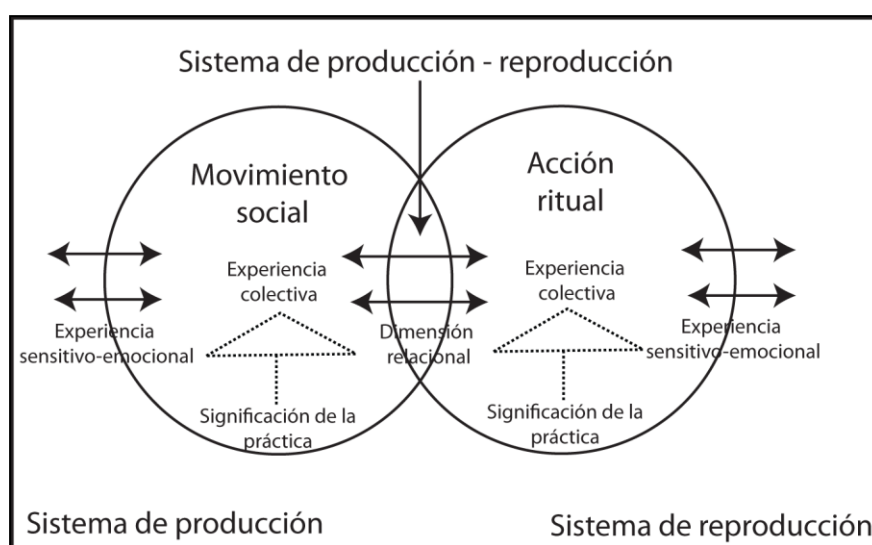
Sistema de producción - reproducción

Movimiento social

Acción ritual

Experiencia colectiva

Experiencia sensitivo-emocional

Significación de la práctica

Dimensión relacional

Experiencia colectiva

Experiencia sensitivo-emocional

Significación de la práctica

Sistema de producción

Sistema de reproducción